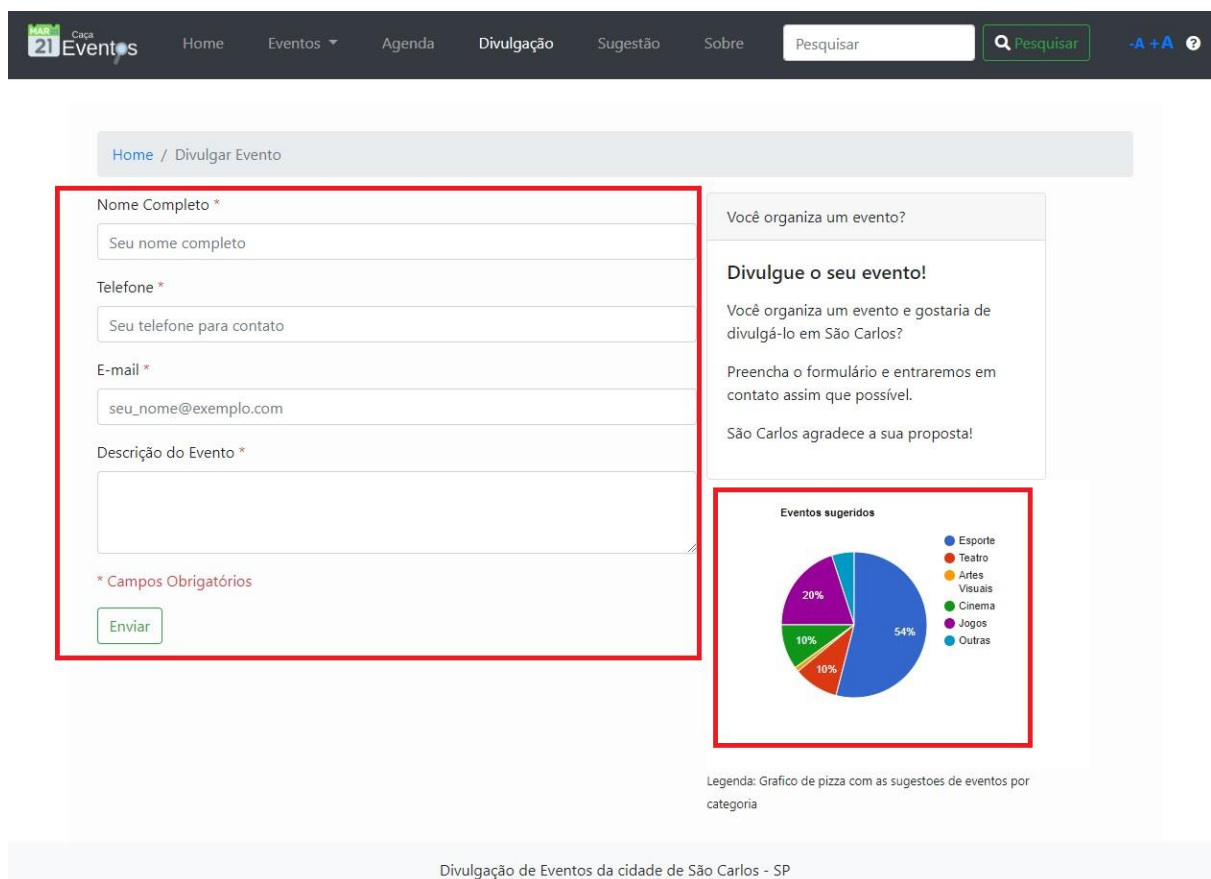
MAR 21 Caça Eventos Home Eventos ▾ Agenda Divulgação Sugestão Sobre Pesquisar Pesquisar -A +A ?

Home / Divulgar Evento

Nome Completo *

Seu nome completo

Telefone *

Seu telefone para contato

E-mail *

seu_nome@exemplo.com

Descrição do Evento *

* Campos Obrigatórios

Enviar

Você organiza um evento?

Divulgue o seu evento!

Você organiza um evento e gostaria de divulgá-lo em São Carlos?

Preencha o formulário e entraremos em contato assim que possível.

São Carlos agradece a sua proposta!

Eventos sugeridos

Esporte
Teatro
Artes Visuais
Cinema
Jogos
Outras

20%
10%
10%
54%

Legenda: Grafico de pizza com as sugestoes de eventos por categoria

Divulgação de Eventos da cidade de São Carlos - SP